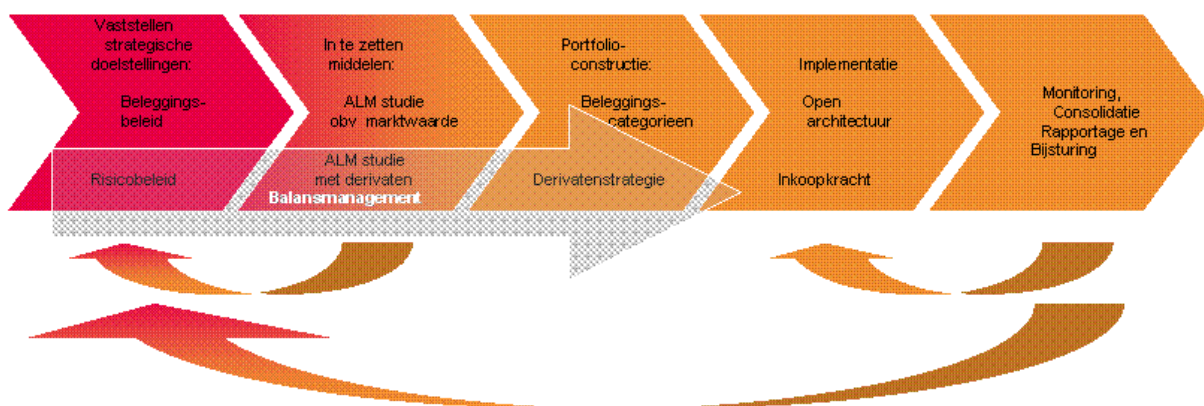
Vaststellen strategische doelstellingen:

Beleggingsbeleid

In te zetten middelen:

ALM studie obv marktwaarde

Portfolioconstructie:

Beleggingscategorieen

Implementatie

Open architectuur

Monitoring, Consolidatie Rapportage en Bijsturing

Risicobeleid

ALM studie met derivaten

Balansmanagement

Derivatenstrategie

Inkoopkracht